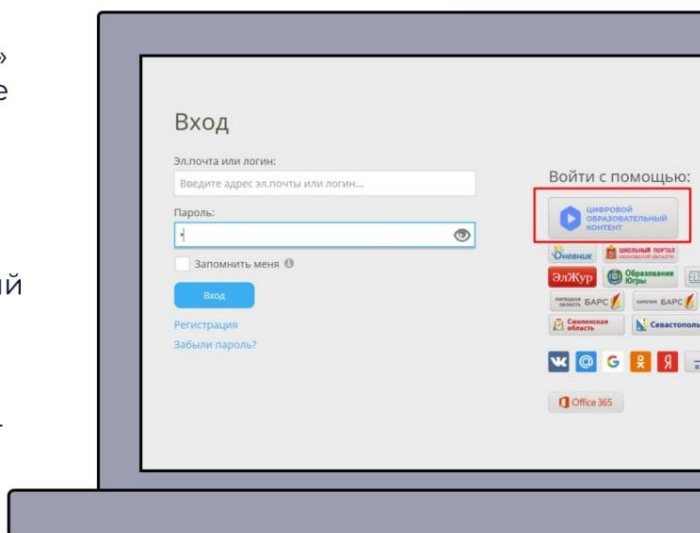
»
е

ий

Вход

Эл.почта или логин:

Введите адрес эл.почты или логин...

Пароль:

Запомнить меня

Вход

Регистрация

Забыли пароль?

Войти с помощью:

ЦИФРОВОЙ ОБРАЗОВАТЕЛЬНЫЙ КОНТЕНТ

Дневник

ШКОЛЬНЫЙ ПОРТАЛ МОСКОВСКОЙ ОБЛАСТИ

ЭлЖур

Образование Югры

ЛИПЕЦКАЯ ОБЛАСТЬ БАРС

КАРЕЛИЯ БАРС

Смоленская область

Севастополь

Office 365